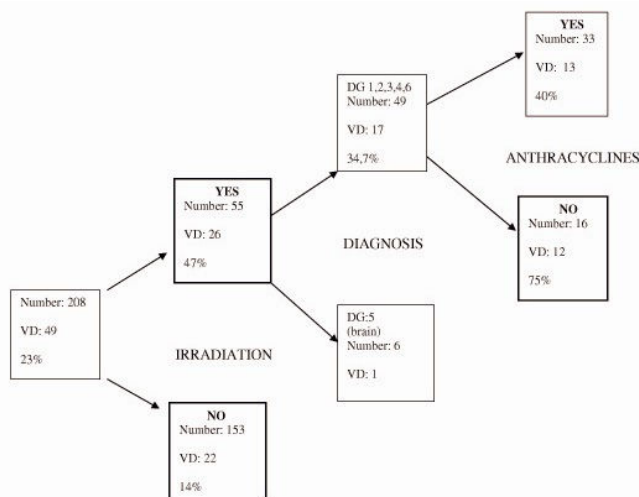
Number: 208

VD: 49

23%

IRRADIATION

YES
Number: 55

VD: 26

47%

NO
Number: 153

VD: 22

14%

DIAGNOSIS

DG 1,2,3,4,6
Number: 49

VD: 17

34,7%

DG:5
(brain)
Number: 6

VD: 1

ANTHRACYCLINES

YES
Number: 33

VD: 13

40%

NO
Number: 16

VD: 12

75%